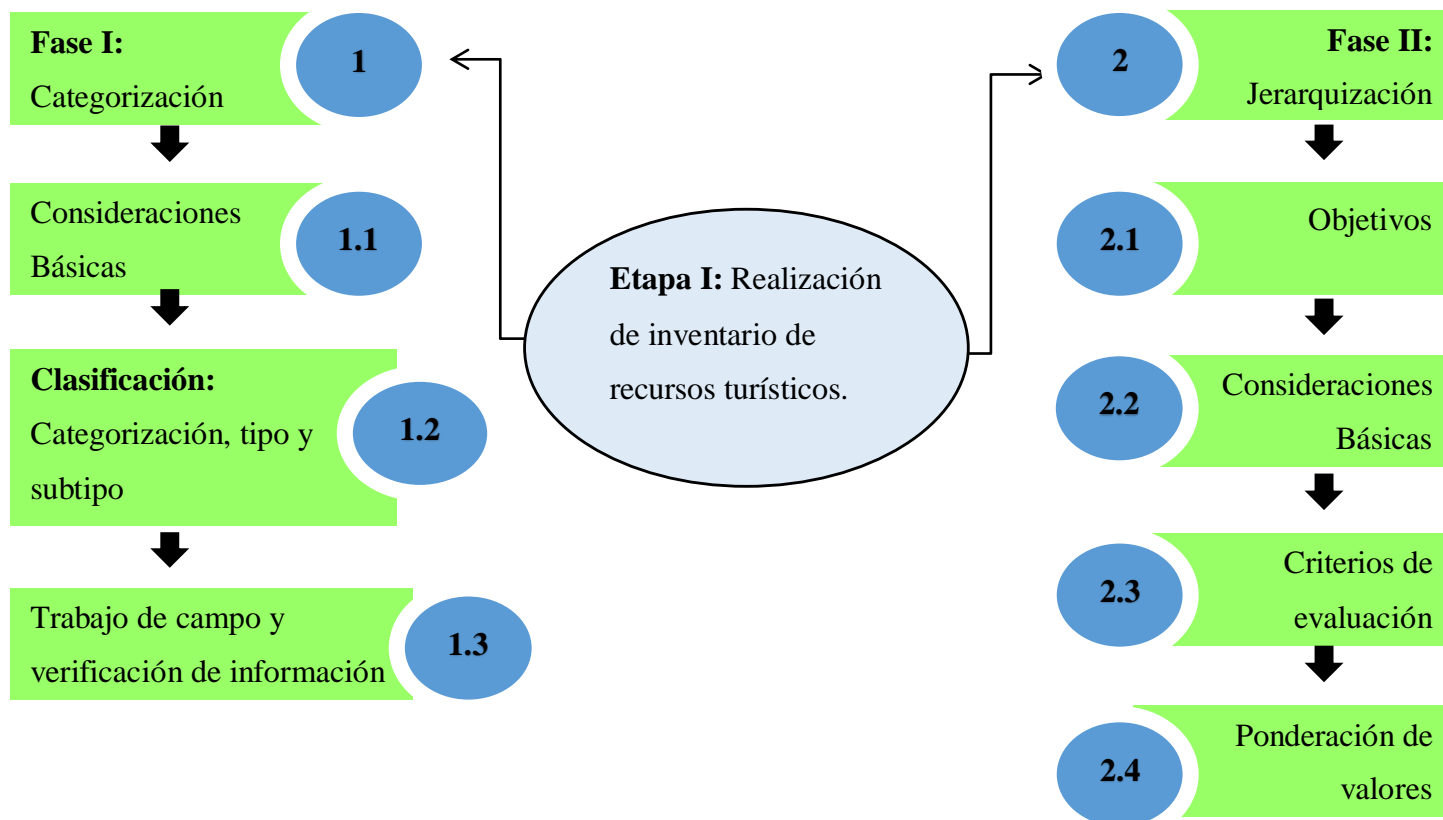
Fase I: Categorización

1

Consideraciones Básicas

1.1

Clasificación: Categorización, tipo y subtipo

1.2

Trabajo de campo y verificación de información

1.3

Etapa I: Realización de inventario de recursos turísticos.

2

Fase II: Jerarquización

2.1

Objetivos

2.2

Consideraciones Básicas

2.3

Criterios de evaluación

2.4

Ponderación de valores